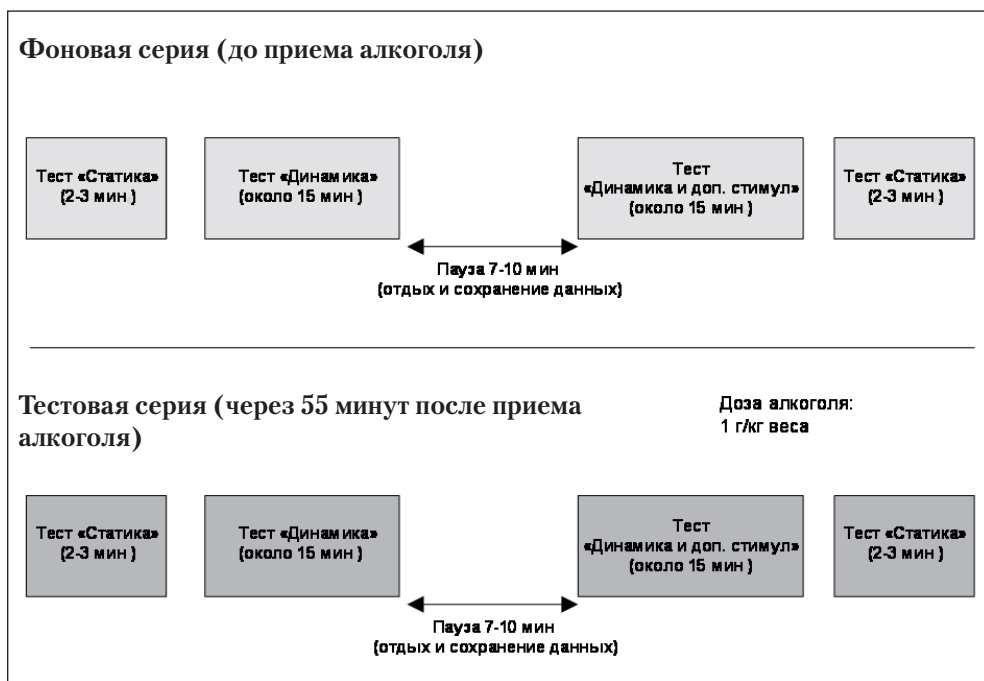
Фоновая серия (до приема алкоголя)

Тест «Статика» (2-3 мин )

Тест «Динамика» (около 15 мин )

Тест «Динамика и доп. стимул» (около 15 мин )

Тест «Статика» (2-3 мин )

Пауза 7-10 мин (отдых и сохранение данных)

Тестовая серия (через 55 минут после приема алкоголя)

Доза алкоголя: 1 г/кг веса

Тест «Статика» (2-3 мин )

Тест «Динамика» (около 15 мин )

Тест «Динамика и доп. стимул» (около 15 мин )

Тест «Статика» (2-3 мин )

Пауза 7-10 мин (отдых и сохранение данных)